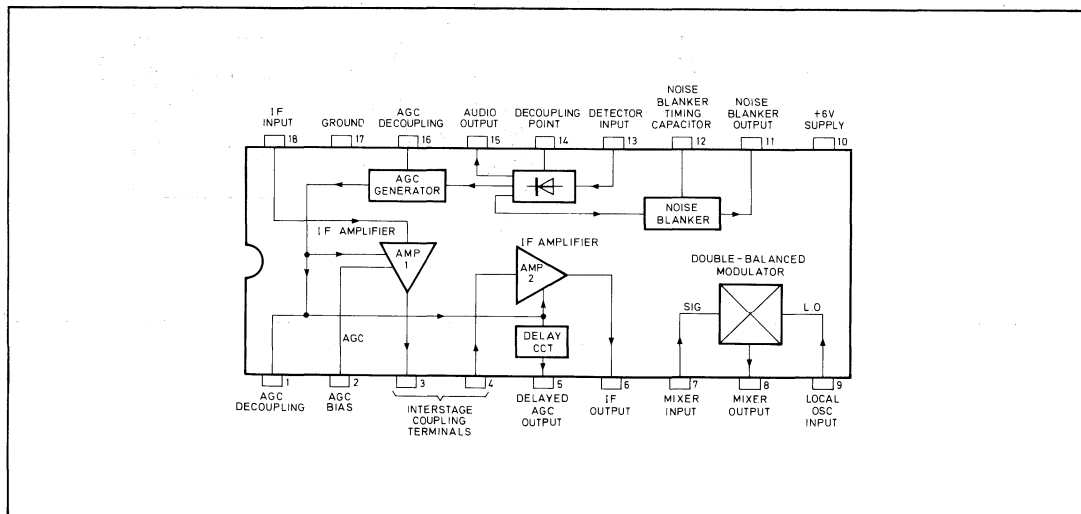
IF INPUT 18
GROUND 17
AGC DECOUPLING 16
AUDIO OUTPUT 15
DECOUPLING POINT 14
DETECTOR INPUT 13
NOISE BLANKER TIMING CAPACITOR 12
NOISE BLANKER OUTPUT 11
+6V SUPPLY 10

AGC GENERATOR
NOISE BLANKER
IF AMPLIFIER
AMP 1
IF AMPLIFIER
AMP 2
DOUBLE-BALANCED MODULATOR
SIG
LO
AGC
DELAY CCT

1 AGC DECOUPLING
2 AGC BIAS
3
4
INTERSTAGE COUPLING TERMINALS
5 DELAYED AGC OUTPUT
6 IF OUTPUT
7 MIXER INPUT
8 MIXER OUTPUT
9 LOCAL OSC INPUT